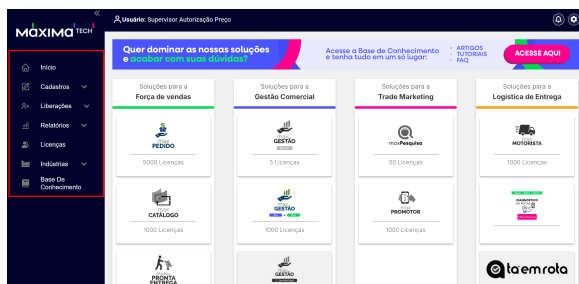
MAXIMA TECH

Usuário: Supervisor Autorização Preço

Início
Cadastros
Liberações
Relatórios
Licenças
Indústrias
Base De Conhecimento

Quer dominar as nossas soluções e acabar com suas dúvidas?
Acesse a Base de Conhecimento e tenha tudo em um só lugar:
ARTIGOS
TUTORIAIS
FAQ
ACESSE AQUI

Soluções para a
Força de vendas

Soluções para a
Gestão Comercial

Soluções para o
Trade Marketing

Soluções para a
Logística de Entrega

PEDIDO
5000 Licenças

GESTÃO
5 Licenças

maxPesquisa
50 Licenças

MOTORISTA
1000 Licenças

CATÁLOGO
1000 Licenças

GESTÃO
1000 Licenças

PROMOTOR
1000 Licenças

PRONTA ENTREGA

GESTÃO

taemrota